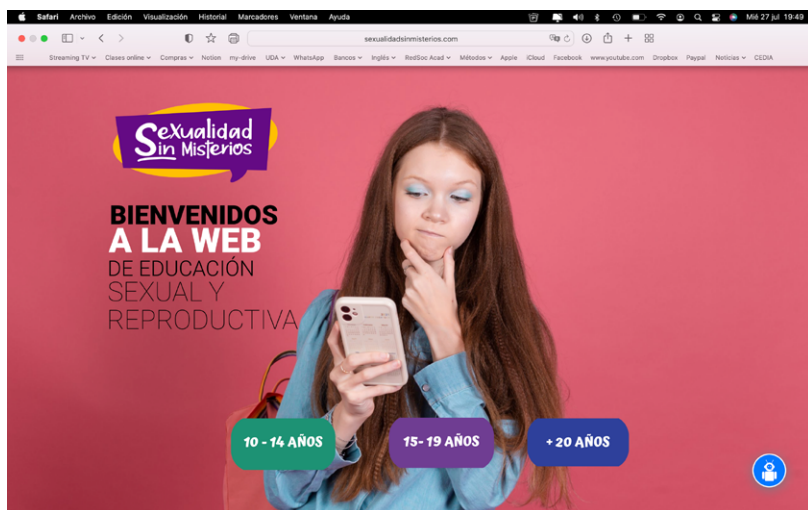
Safari Archivo Edición Visualización Historial Marcadores Ventana Ayuda

Mié 27 jul 19:49

sexualidadsinmisterios.com

Streaming TV Clases online Compras Notion my-drive UDA WhatsApp Bancos Inglés RedSoc Acad Métodos Apple iCloud Facebook www.youtube.com Dropbox Paypal Noticias CEDIA

Sexualidad Sin Misterios

BIENVENIDOS A LA WEB DE EDUCACIÓN SEXUAL Y REPRODUCTIVA

10 - 14 AÑOS

15- 19 AÑOS

+ 20 AÑOS